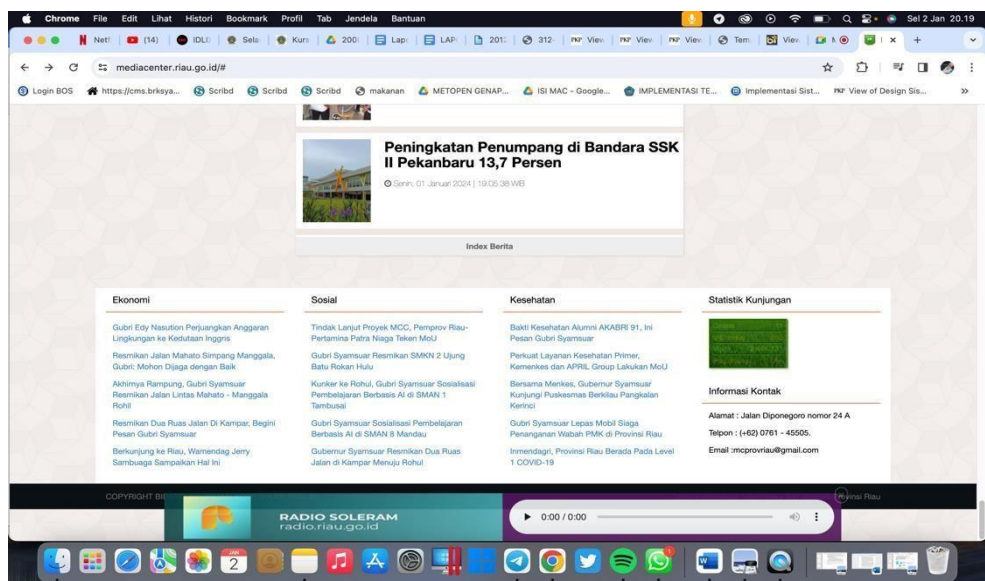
Chrome File Edit Lihat Histori Bookmark Profil Tab Jendela Bantuan

Sel 2 Jan 20.19

Netf (14) IDLE Sela Kura 200 Lapo LAP 201 312 View View View Tem View

mediacenter.riau.go.id/#

Login BOS https://cms.brksya... Scribd Scribd Scribd makanan METOPEN GENAP... ISI MAC - Google... IMPLEMENTASI TE... Implementasi Sist... View of Design Sis...

Peningkatan Penumpang di Bandara SSK II Pekanbaru 13,7 Persen

Senin, 01 Januari 2024 | 19:05:38 WIB

Index Berita

Ekonomi

Gubri Edy Nasution Perjuangkan Anggaran Lingkungan ke Kedutaan Inggris

Resmikan Jalan Mahato Simpang Manggala, Gubri: Mohon Dijaga dengan Baik

Akhirnya Rampung, Gubri Syamsuar Resmikan Jalan Lintas Mahato - Manggala Rohil

Resmikan Dua Ruas Jalan Di Kampar, Begini Pesan Gubri Syamsuar

Berkunjung ke Riau, Wamendag Jerry Sambuaga Sampaikan Hal Ini

Sosial

Tindak Lanjut Proyek MCC, Pemprov Riau-Pertamina Patra Niaga Teken MoU

Gubri Syamsuar Resmikan SMKN 2 Ujung Batu Rokan Hulu

Kunker ke Rohul, Gubri Syamsuar Sosialisasi Pembelajaran Berbasis AI di SMAN 1 Tambusai

Gubri Syamsuar Sosialisasi Pembelajaran Berbasis AI di SMAN 8 Mandau

Gubernur Syamsuar Resmikan Dua Ruas Jalan di Kampar Menuju Rohul

Kesehatan

Bakti Kesehatan Alumni AKABRI 91, Ini Pesan Gubri Syamsuar

Perkuat Layanan Kesehatan Primer, Kemenkes dan APRIL Group Lakukan MoU

Bersama Menkes, Gubernur Syamsuar Kunjungi Puskesmas Berkilau Pangkalan Kerinci

Gubri Syamsuar Lepas Mobil Siaga Penanganan Wabah PMK di Provinsi Riau

Inmendagri, Provinsi Riau Berada Pada Level 1 COVID-19

Statistik Kunjungan

Informasi Kontak

Alamat : Jalan Diponegoro nomor 24 A

Telpon : (+62) 0761 - 45505.

Email :mcprovriau@gmail.com

COPYRIGHT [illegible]

Provinsi Riau

RADIO SOLERAM
radio.riau.go.id

0:00 / 0:00